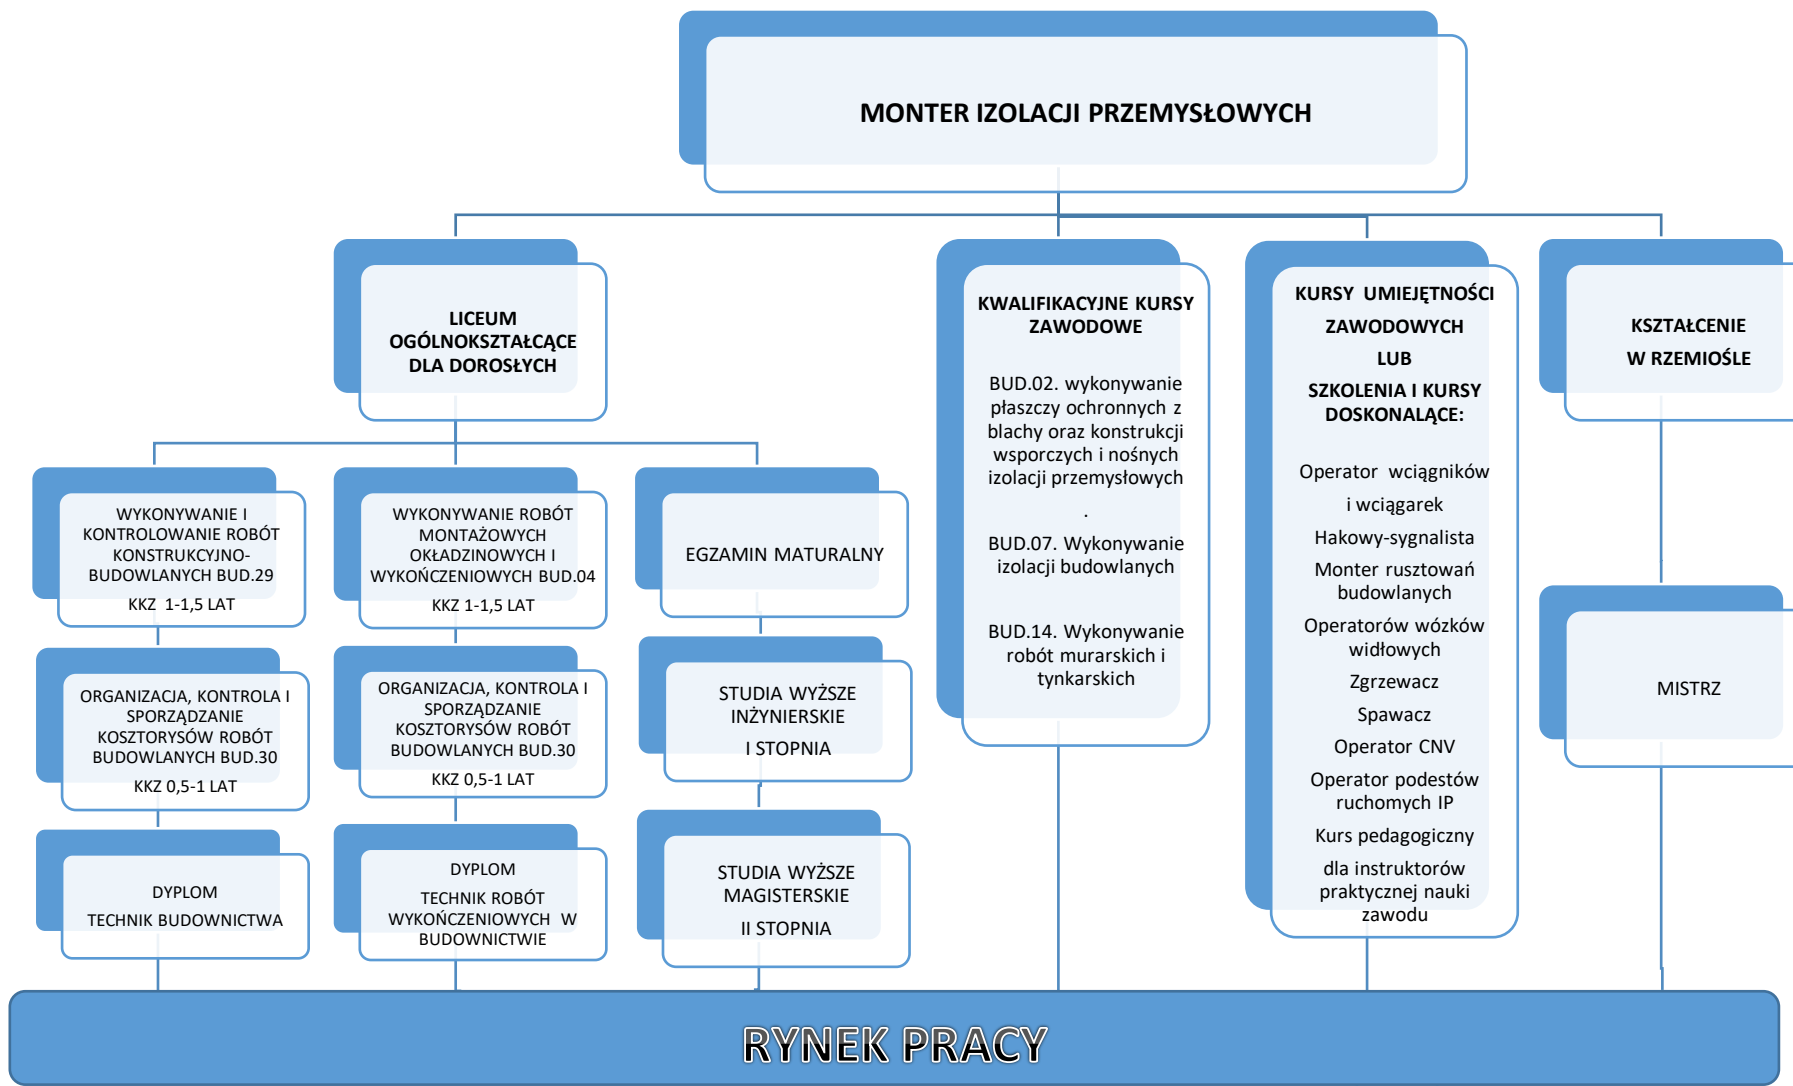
MONTER IZOLACJI PRZEMYSŁOWYCH

LICEUM OGÓLNOKSZTAŁCĄCE DLA DOROSŁYCH

WYKONYWANIE I KONTROLOWANIE ROBÓT KONSTRUKCYJNO-BUDOWLANYCH BUD.29
KKZ 1-1,5 LAT

ORGANIZACJA, KONTROLA I SPORZĄDZANIE KOSZTORYSÓW ROBÓT BUDOWLANYCH BUD.30
KKZ 0,5-1 LAT

DYPLOM
TECHNIK BUDOWNICTWA

WYKONYWANIE ROBÓT MONTAŻOWYCH OKŁADZINOWYCH I WYKOŃCZENIOWYCH BUD.04
KKZ 1-1,5 LAT

ORGANIZACJA, KONTROLA I SPORZĄDZANIE KOSZTORYSÓW ROBÓT BUDOWLANYCH BUD.30
KKZ 0,5-1 LAT

DYPLOM
TECHNIK ROBÓT WYKOŃCZENIOWYCH W BUDOWNICTWIE

EGZAMIN MATURALNY

STUDIA WYŻSZE INŻYNIERSKIE
I STOPNIA

STUDIA WYŻSZE MAGISTERSKIE
II STOPNIA

KWALIFIKACYJNE KURSY ZAWODOWE

BUD.02. wykonywanie płaszczy ochronnych z blachy oraz konstrukcji wsporczych i nośnych izolacji przemysłowych
.

BUD.07. Wykonywanie izolacji budowlanych

BUD.14. Wykonywanie robót murarskich i tynkarskich

KURSY UMIEJĘTNOŚCI ZAWODOWYCH
LUB
SZKOLENIA I KURSY DOSKONALĄCE:

Operator wciągników
i wciągarek
Hakowy-sygnalista
Monter rusztowań budowlanych
Operatorów wózków widłowych
Zgrzewacz
Spawacz
Operator CNV
Operator podestów ruchomych IP
Kurs pedagogiczny
dla instruktorów praktycznej nauki zawodu

KSZTAŁCENIE
W RZEMIOŚLE

MISTRZ

RYNEK PRACY